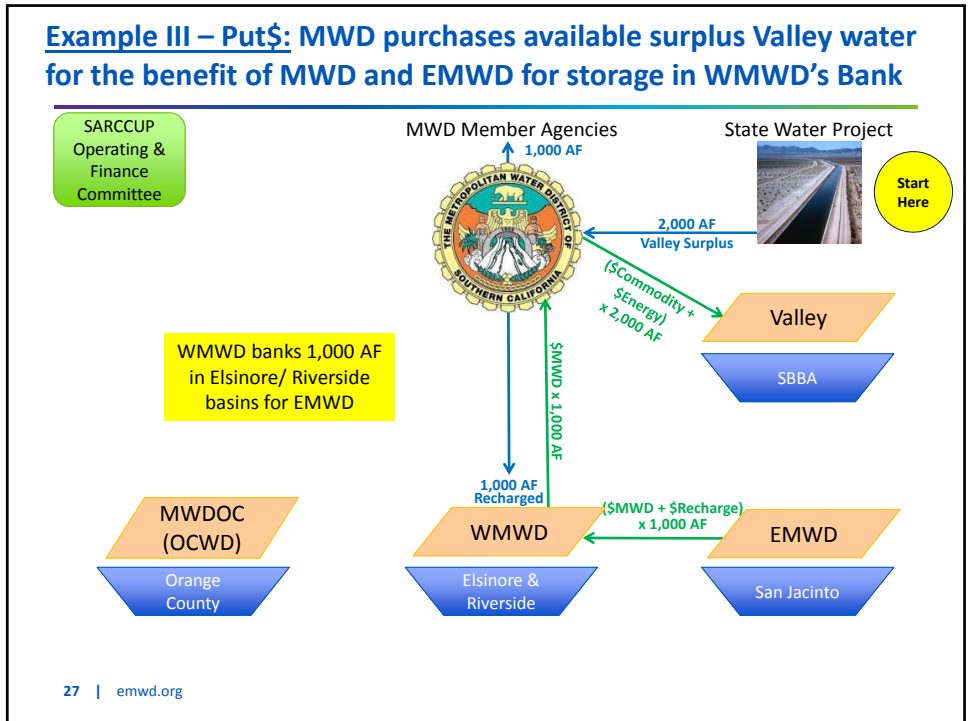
Example III – Put$: MWD purchases available surplus Valley water for the benefit of MWD and EMWD for storage in WMWD's Bank

SARCCUP Operating & Finance Committee

MWD Member Agencies

State Water Project

Start Here

1,000 AF

THE METROPOLITAN WATER DISTRICT OF SOUTHERN CALIFORNIA

2,000 AF Valley Surplus

($Commodity + $Energy) x 2,000 AF

Valley

SBBA

WMWD banks 1,000 AF in Elsinore/ Riverside basins for EMWD

$MWD x 1,000 AF

1,000 AF Recharged

($MWD + $Recharge) x 1,000 AF

MWDOC (OCWD)

Orange County

WMWD

Elsinore & Riverside

EMWD

San Jacinto

27 | emwd.org